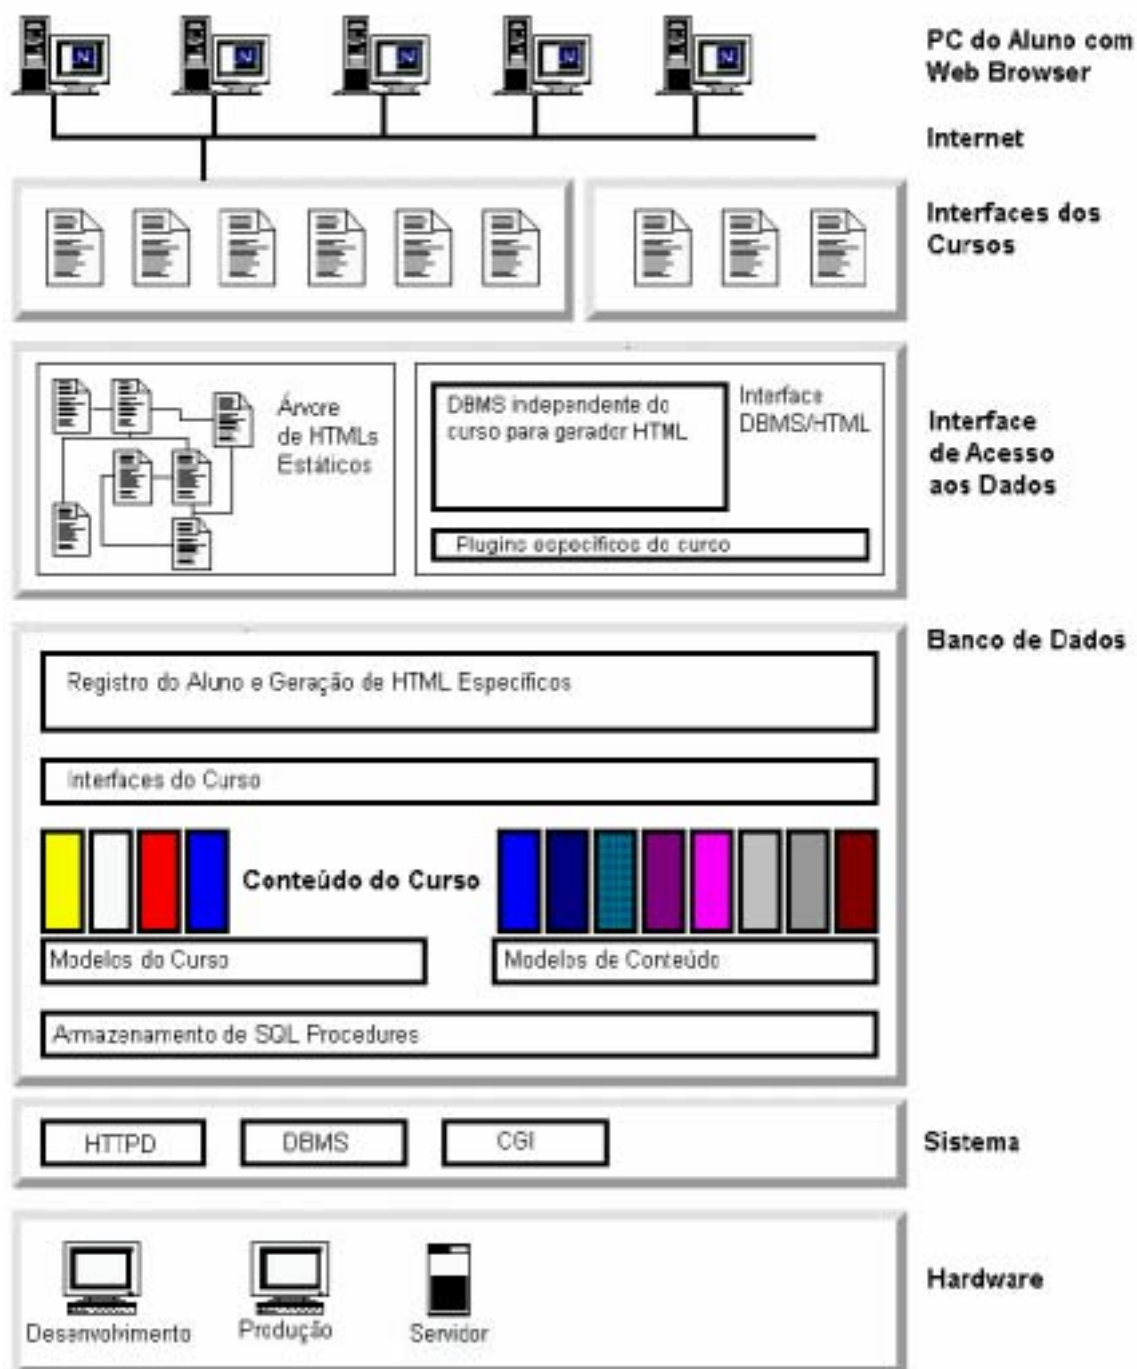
PC do Aluno com Web Browser

Internet

Interfaces dos Cursos

Árvore de HTMLs Estáticos

DBMS independente do curso para gerador HTML

Interface DBMS/HTML

Plugins específicos do curso

Interface de Acesso aos Dados

Banco de Dados

Registro do Aluno e Geração de HTML Específicos

Interfaces do Curso

Conteúdo do Curso

Modelos do Curso

Modelos de Conteúdo

Armazenamento de SQL Procedures

HTTPD

DBMS

CGI

Sistema

Desenvolvimento

Produção

Servidor

Hardware